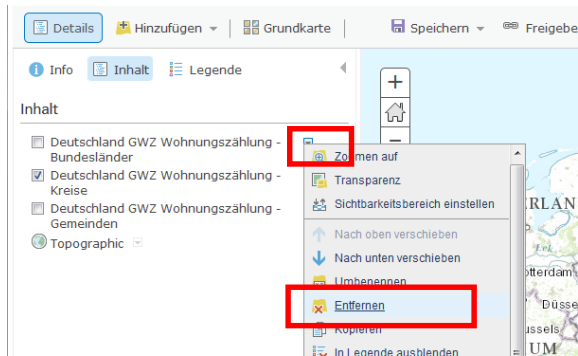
Details Hinzufügen Grundkarte Speichern Freigebe

Info Inhalt Legende

Inhalt

Deutschland GWZ Wohnungszählung - Bundesländer

Deutschland GWZ Wohnungszählung - Kreise

Deutschland GWZ Wohnungszählung - Gemeinden

Topographic

Zoomen auf
Transparenz
Sichtbarkeitsbereich einstellen
Nach oben verschieben
Nach unten verschieben
Umbenennen
Entfernen
Kopieren
In Legende ausblenden

RLAN
otterdam
Düsse
ussels
UM